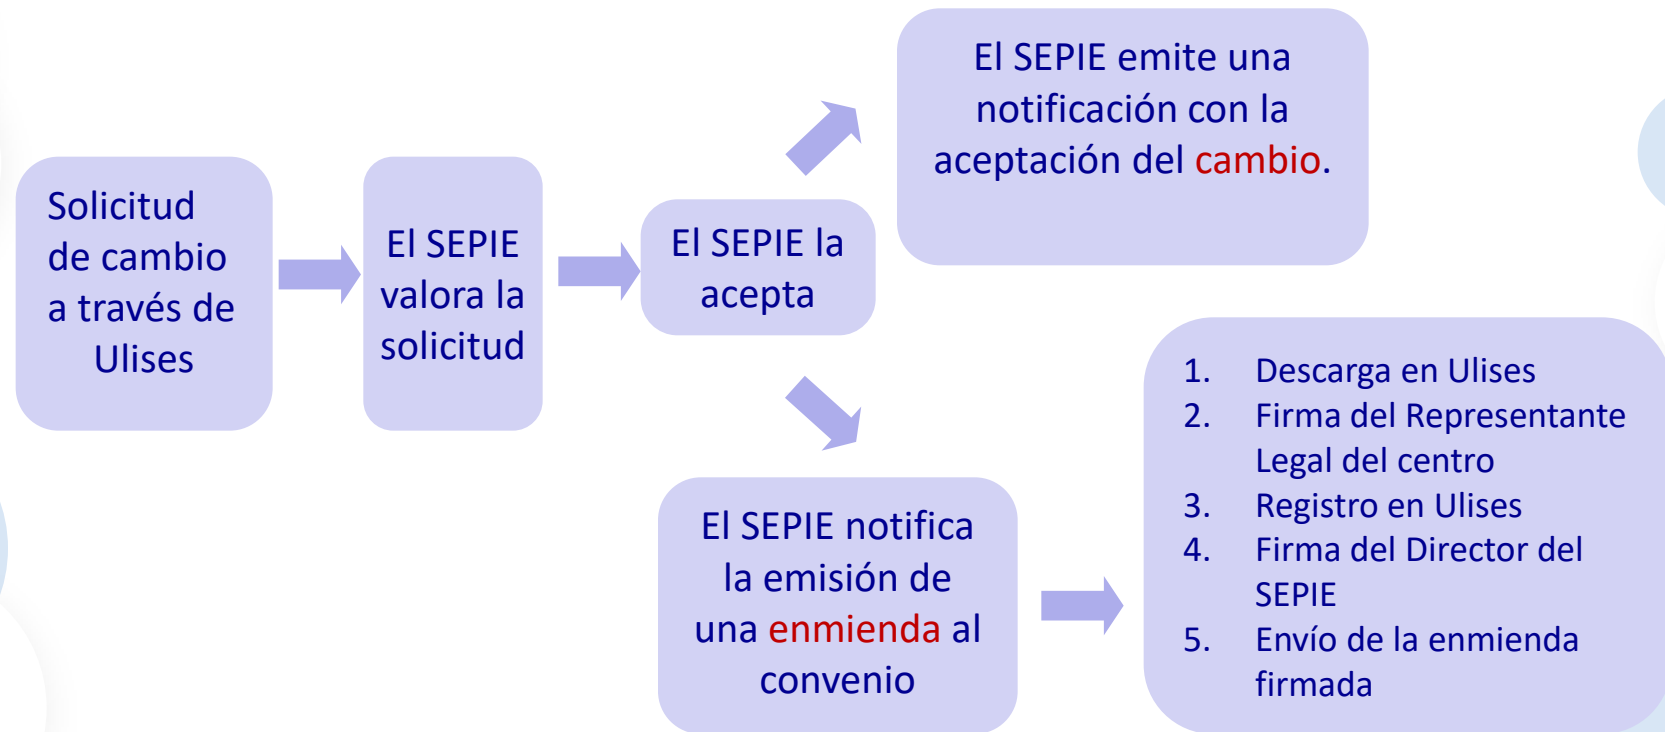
Solicitud de cambio a través de Ulises

El SEPIE valora la solicitud

El SEPIE la acepta

El SEPIE emite una notificación con la aceptación del cambio.

El SEPIE notifica la emisión de una enmienda al convenio

1. Descarga en Ulises
2. Firma del Representante Legal del centro
3. Registro en Ulises
4. Firma del Director del SEPIE
5. Envío de la enmienda firmada